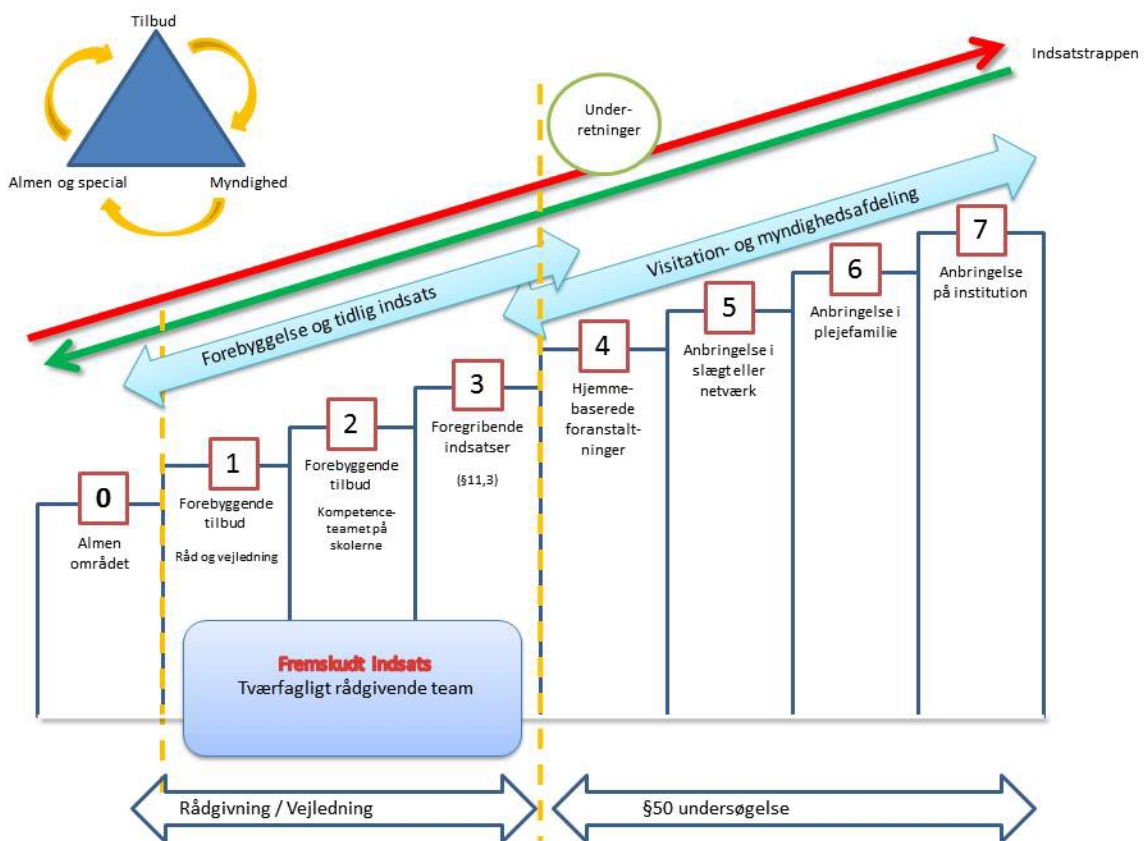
Tilbud

Almen og special

Myndighed

Indsatstrappen

Under-retninger

Visitation- og myndighedsafdeling

Forebyggelse og tidlig indsats

7
Anbringelse på institution

6
Anbringelse i plejefamilie

5
Anbringelse i slægt eller netværk

4
Hjemme-baserede foranstalt-ninger

3
Foregribende indsatser

(§11,3)

2
Forebyggende tilbud

Kompetence-teamet på skolerne

1
Forebyggende tilbud

Råd og vejledning

0
Almen området

Fremskudt Indsats
Tværfagligt rådgivende team

Rådgivning / Vejledning

§50 undersøgelse